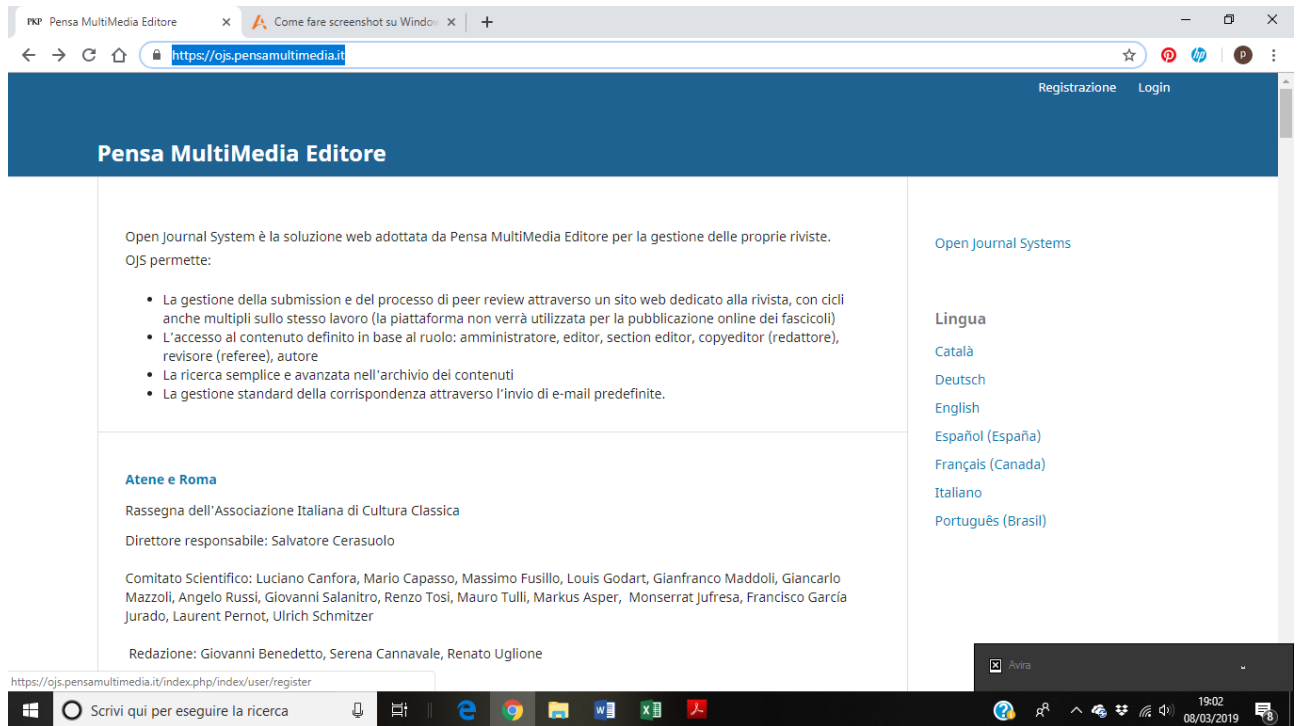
PKP Pensa MultiMedia Editore
Come fare screenshot su Window

https://ojs.pensamultimedia.it

P

Registrazione Login

Pensa MultiMedia Editore

Open Journal System è la soluzione web adottata da Pensa MultiMedia Editore per la gestione delle proprie riviste.
OJS permette:

- La gestione della submission e del processo di peer review attraverso un sito web dedicato alla rivista, con cicli anche multipli sullo stesso lavoro (la piattaforma non verrà utilizzata per la pubblicazione online dei fascicoli)
- L'accesso al contenuto definito in base al ruolo: amministratore, editor, section editor, copyeditor (redattore), revisore (referee), autore
- La ricerca semplice e avanzata nell'archivio dei contenuti
- La gestione standard della corrispondenza attraverso l'invio di e-mail predefinite.

Atene e Roma

Rassegna dell'Associazione Italiana di Cultura Classica

Direttore responsabile: Salvatore Cerasuolo

Comitato Scientifico: Luciano Canfora, Mario Capasso, Massimo Fusillo, Louis Godart, Gianfranco Maddoli, Giancarlo Mazzoli, Angelo Russi, Giovanni Salanitro, Renzo Tosi, Mauro Tulli, Markus Asper, Monserrat Jufresa, Francisco García Jurado, Laurent Pernot, Ulrich Schmitzer

Redazione: Giovanni Benedetto, Serena Cannavale, Renato Uglione

Open Journal Systems

Lingua
Català
Deutsch
English
Español (España)
Français (Canada)
Italiano
Português (Brasil)

https://ojs.pensamultimedia.it/index.php/index/user/register

Avira

Scrivi qui per eseguire la ricerca

19:02
08/03/2019
8